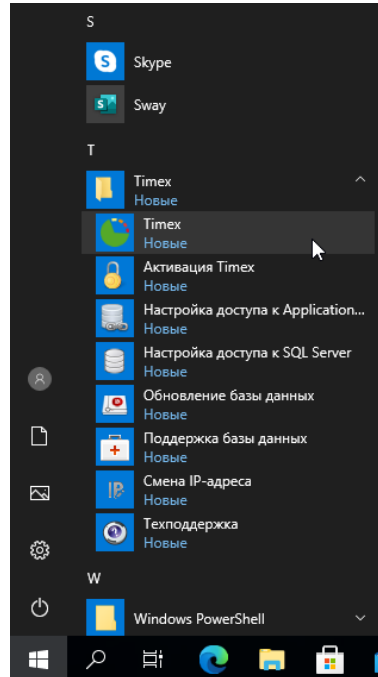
S

Skype

Sway

T

Timex
Новые

Timex
Новые

Активация Timex
Новые

Настройка доступа к Application...
Новые

Настройка доступа к SQL Server
Новые

Обновление базы данных
Новые

Поддержка базы данных
Новые

Смена IP-адреса
Новые

Техподдержка
Новые

W

Windows PowerShell